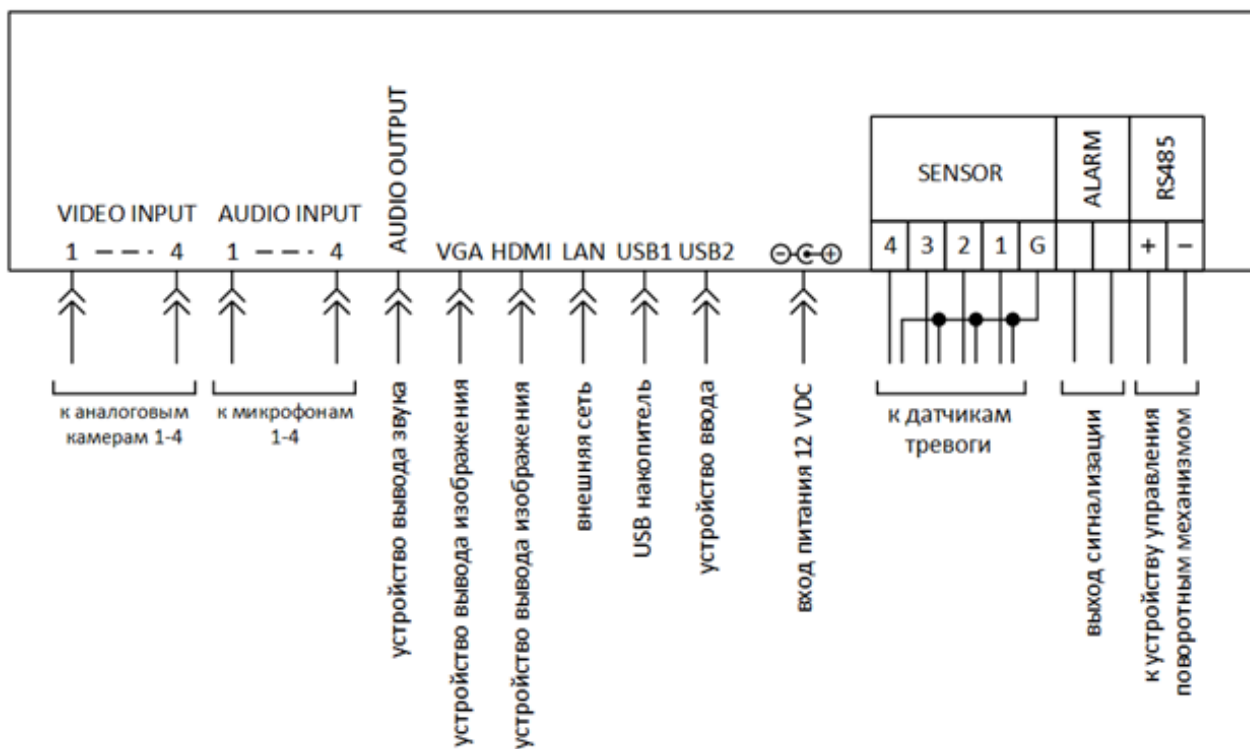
VIDEO INPUT
1 - - - 4

AUDIO INPUT
1 - - - 4

AUDIO OUTPUT

VGA HDMI LAN USB1 USB2

SENSOR
4 3 2 1 G

ALARM

RS485
+ −

к аналоговым камерам 1-4

к микрофонам 1-4

устройство вывода звука

устройство вывода изображения

устройство вывода изображения

внешняя сеть

USB накопитель

устройство ввода

вход питания 12 VDC

к датчикам тревоги

выход сигнализации

к устройству управления поворотным механизмом